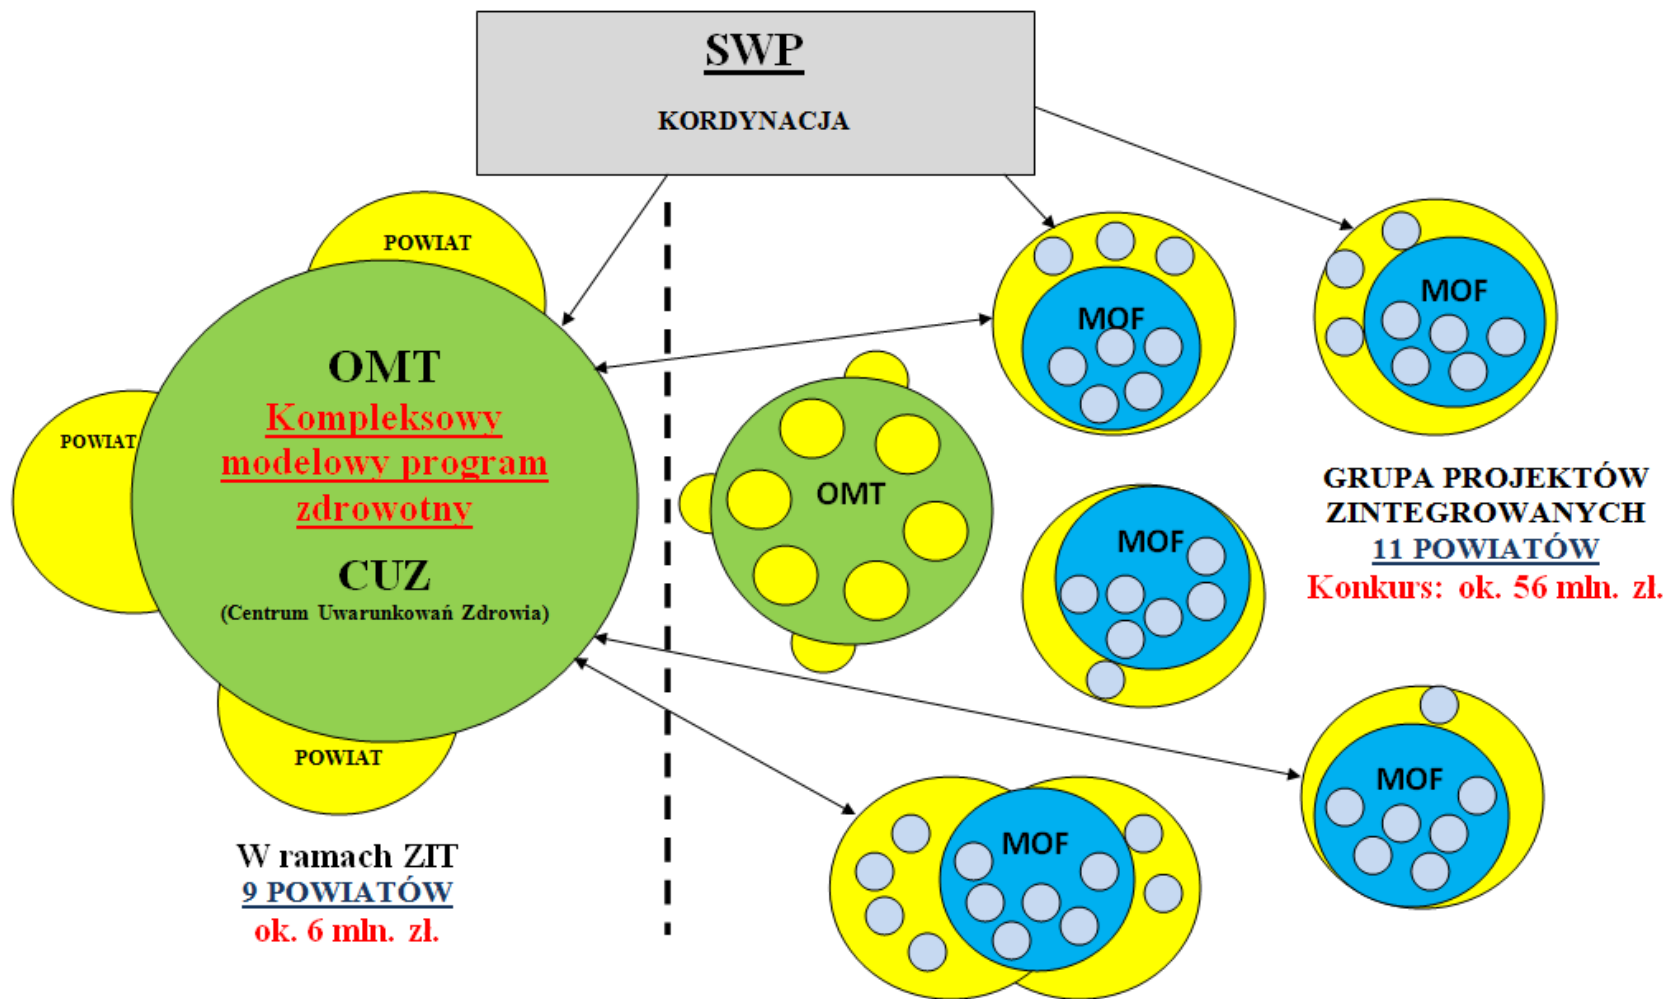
SWP

KORDYNACJA

POWIAT

POWIAT

OMT

Kompleksowy modelowy program zdrowotny

CUZ

(Centrum Uwarunkowań Zdrowia)

POWIAT

W ramach ZIT
9 POWIATÓW
ok. 6 mln. zł.

OMT

MOF

MOF

MOF

MOF

MOF

GRUPA PROJEKTÓW ZINTEGROWANYCH
11 POWIATÓW
Konkurs: ok. 56 mln. zł.